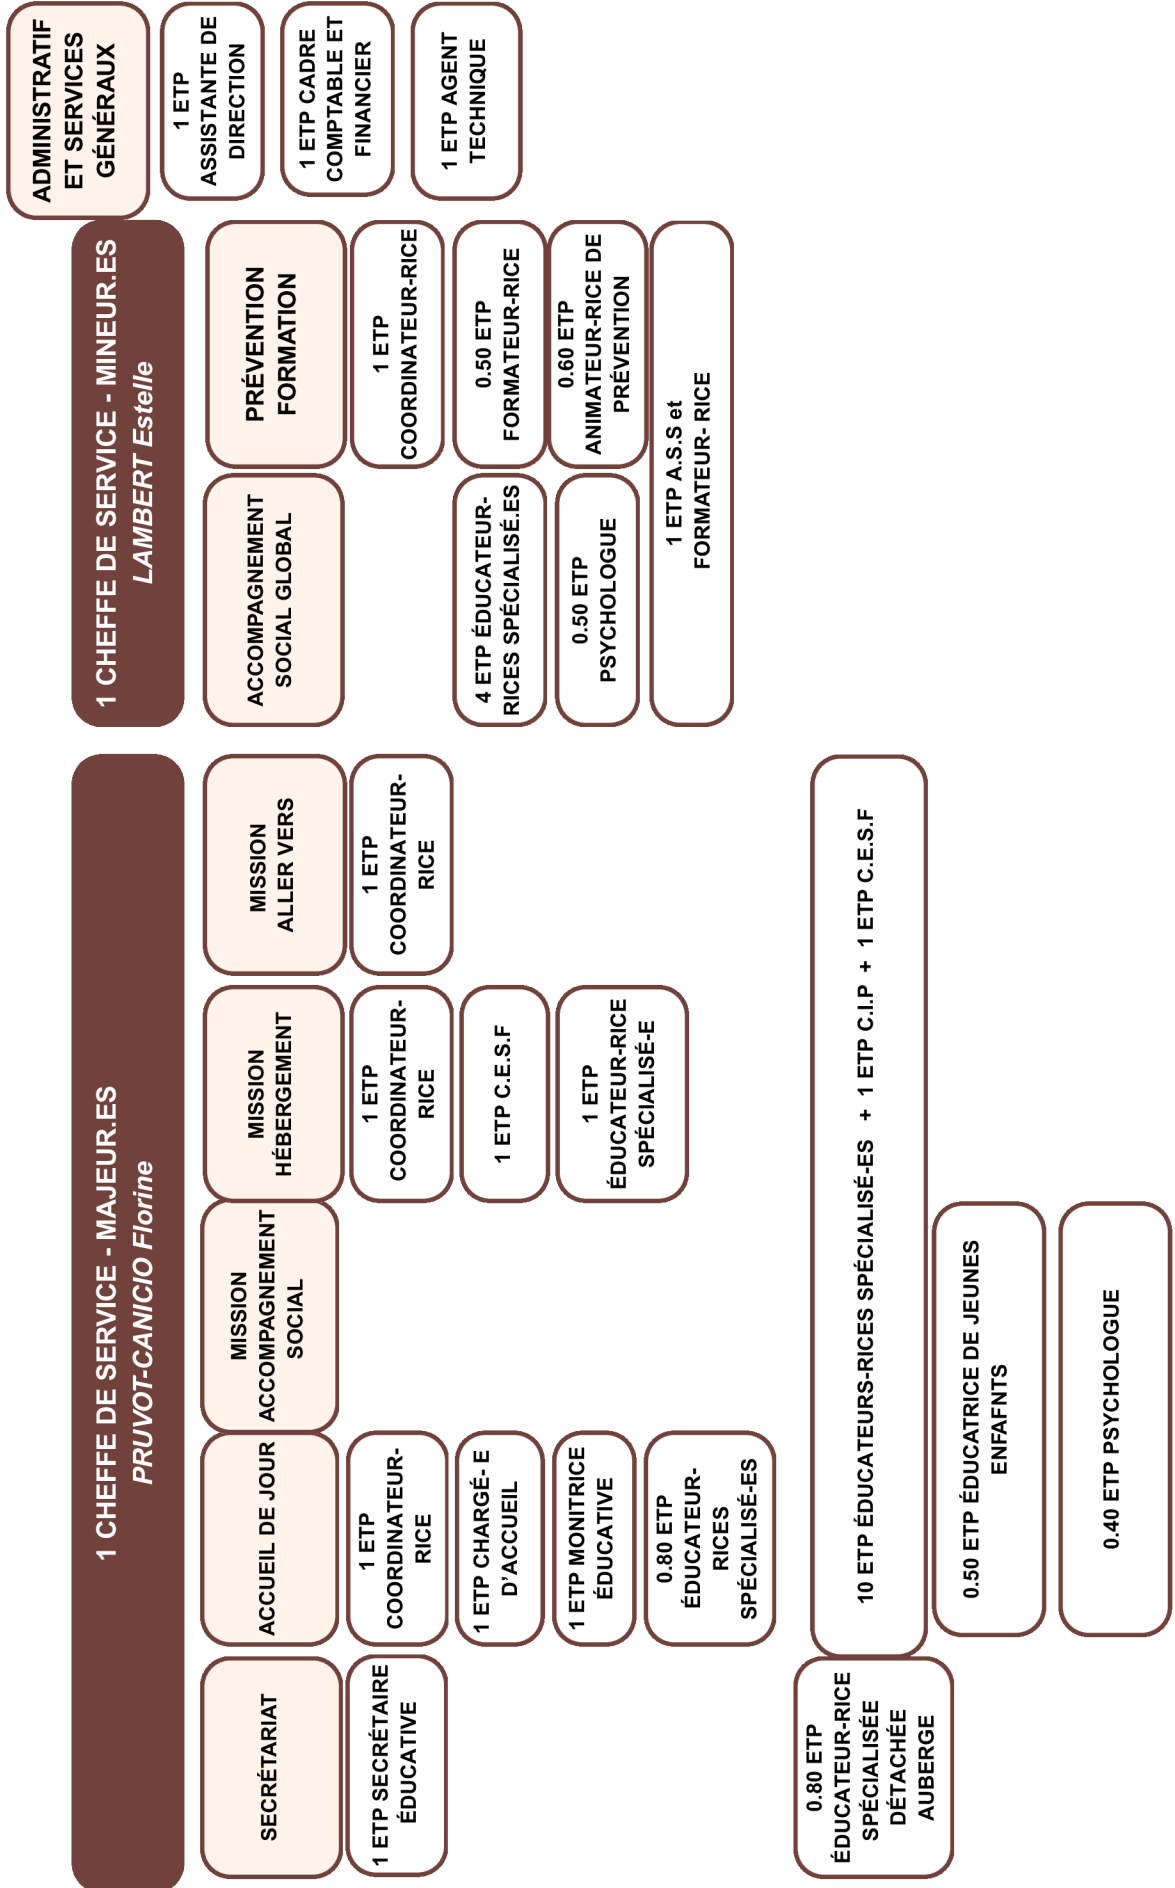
ADMINISTRATIF ET SERVICES GÉNÉRAUX

1 ETP ASSISTANTE DE DIRECTION

1 ETP CADRE COMPTABLE ET FINANCIER

1 ETP AGENT TECHNIQUE

1 CHEFFE DE SERVICE - MINEUR.ES
LAMBERT Estelle

PRÉVENTION FORMATION

1 ETP COORDINATEUR-RICE

0.50 ETP FORMATEUR-RICE

0.60 ETP ANIMATEUR-RICE DE PRÉVENTION

1 ETP A.S.S et FORMATEUR- RICE

ACCOMPAGNEMENT SOCIAL GLOBAL

4 ETP ÉDUCATEUR-RICES SPÉCIALISÉ.ES

0.50 ETP PSYCHOLOGUE

1 CHEFFE DE SERVICE - MAJEUR.ES
PRUVOT-CANICIO Florine

MISSION ALLER VERS

1 ETP COORDINATEUR-RICE

MISSION HÉBERGEMENT

1 ETP COORDINATEUR-RICE

1 ETP C.E.S.F

1 ETP ÉDUCATEUR-RICE SPÉCIALISÉ-E

MISSION ACCOMPAGNEMENT SOCIAL

ACCUEIL DE JOUR

1 ETP COORDINATEUR-RICE

1 ETP CHARGÉ- E D'ACCUEIL

1 ETP MONITRICE ÉDUCATIVE

0.80 ETP ÉDUCATEUR-RICES SPÉCIALISÉ-ES

SECRÉTARIAT

1 ETP SECRÉTAIRE ÉDUCATIVE

10 ETP ÉDUCATEURS-RICES SPÉCIALISÉ-ES + 1 ETP C.I.P + 1 ETP C.E.S.F

0.50 ETP ÉDUCATRICE DE JEUNES ENFAFNTS

0.40 ETP PSYCHOLOGUE

0.80 ETP ÉDUCATEUR-RICE SPÉCIALISÉE DÉTACHÉE AUBERGE